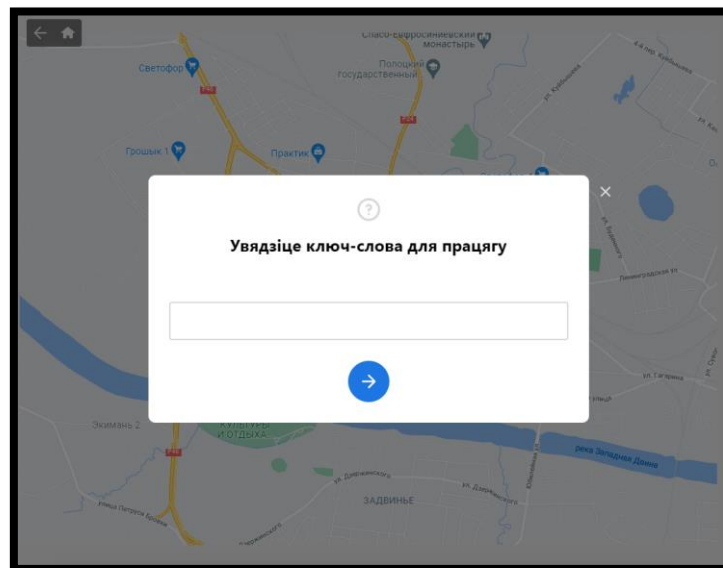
Спасо-Евфросиниевский монастырь

Светофор

Полоцкий Государственный

Грошык 1

Практик

Увядзіце ключ-слова для працягу

Ленинградская ул.

ул. Гагарина

Экимань 2

КУЛЬТУРЫ И ОТДЫХА

река Западная Двина

ул. Двинская

ЗАДВИНЬЕ

улица Петруся Бровки